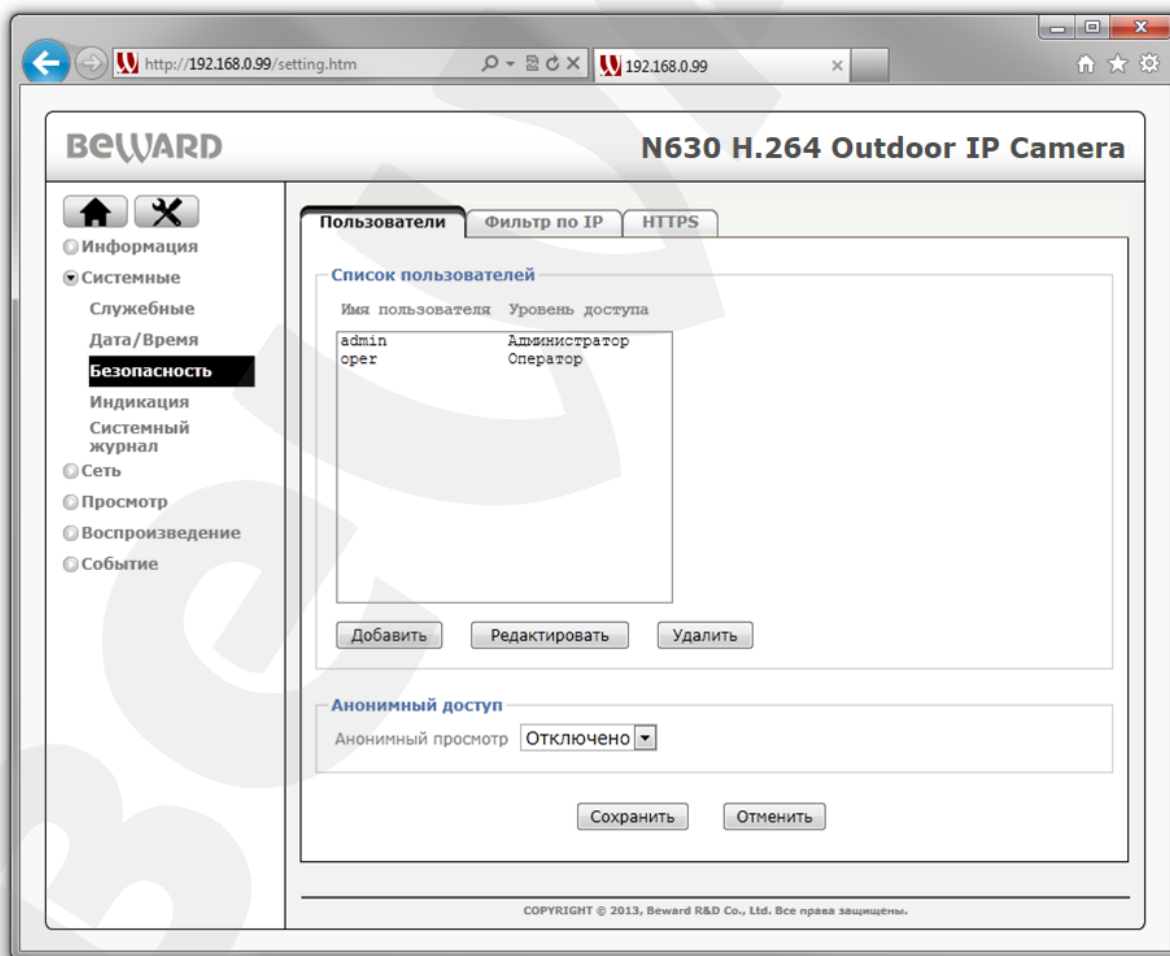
http://192.168.0.99/setting.htm
192.168.0.99

BEWARD
N630 H.264 Outdoor IP Camera

Информация
Системные
Служебные
Дата/Время
Безопасность
Индикация
Системный журнал
Сеть
Просмотр
Воспроизведение
Событие

Пользователи
Фильтр по IP
HTTPS

Список пользователей
Имя пользователя Уровень доступа

| admin | Администратор |
|---|---|
| oper | Оператор |

Добавить
Редактировать
Удалить

Анонимный доступ
Анонимный просмотр Отключено

Сохранить
Отменить

COPYRIGHT © 2013, Beward R&D Co., Ltd. Все права защищены.